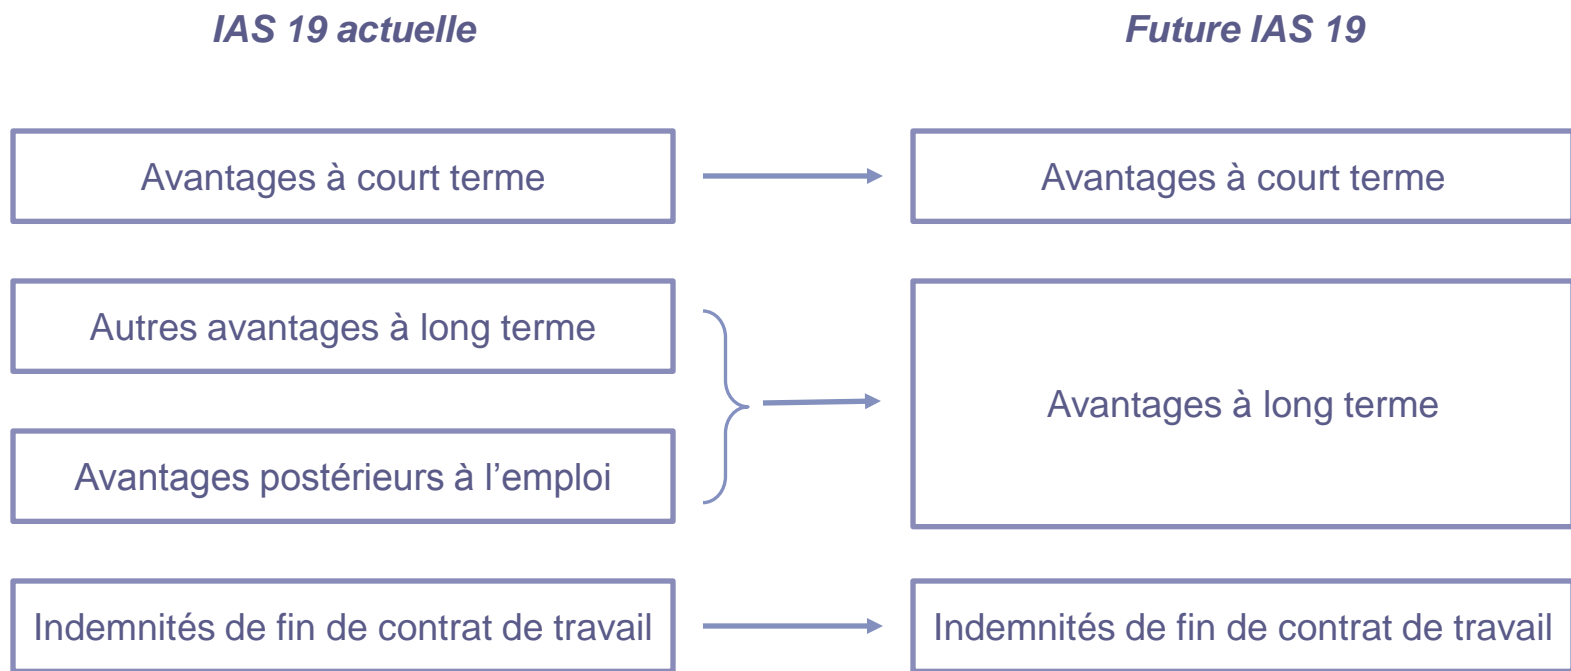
IAS 19 actuelle

Avantages à court terme

Autres avantages à long terme

Avantages postérieurs à l’emploi

Indemnités de fin de contrat de travail

Future IAS 19

Avantages à court terme

Avantages à long terme

Indemnités de fin de contrat de travail